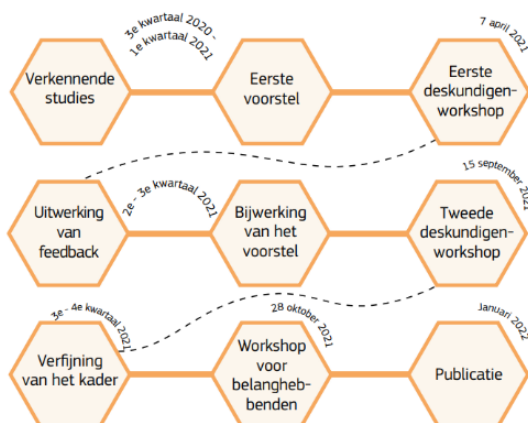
3e kwartaal 2020 - 1e kwartaal 2021

7 april 2021

Verkennende studies

Eerste voorstel

Eerste deskundigen-workshop

2e - 3e kwartaal 2021

15 september 2021

Uitwerking van feedback

Bijwerking van het voorstel

Tweede deskundigen-workshop

3e - 4e kwartaal 2021

28 oktober 2021

Januari 2022

Verfijning van het kader

Workshop voor belanghebbenden

Publicatie